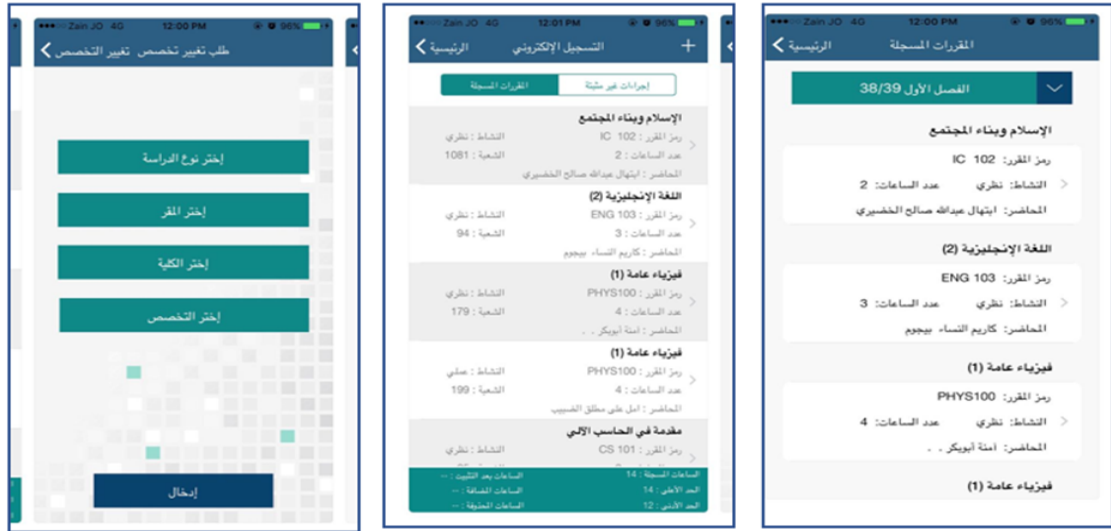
Zain JO 4G 12:00 PM 96%

طلب تغيير تخصص تغيير التخصص

إختر نوع الدراسة

إختر المقر

إختر الكلية

إختر التخصص

إدخال

Zain JO 4G 12:01 PM 96%

التسجيل الإلكتروني الرئيسية +

إجراءات غير مثبتة المقررات المسجلة

الإسلام وبناء المجتمع
رمز المقرر : IC 102 النشاط : نظري
عدد الساعات : 2 الشعبة : 1081
المحاضر : ابتهال عبدالله صالح الخضيري

اللغة الإنجليزية (2)
رمز المقرر : ENG 103 النشاط : نظري
عدد الساعات : 3 الشعبة : 94
المحاضر : كاريم النساء بيجوم

فيزياء عامة (1)
رمز المقرر : PHYS100 النشاط : نظري
عدد الساعات : 4 الشعبة : 179
المحاضر : آمنة أبوبكر . .

فيزياء عامة (1)
رمز المقرر : PHYS100 النشاط : عملي
عدد الساعات : 4 الشعبة : 199
المحاضر : امل علي مطلق الضبيب

مقدمة في الحاسب الآلي
رمز المقرر : CS 101 النشاط : نظري

الساعات المسجلة : 14 الساعات بعد التثبيت : --
الحد الأعلى : 18 الساعات المضافة : --
الحد الأدنى : 12 الساعات المحذوفة : --

Zain JO 4G 12:00 PM 96%

المقررات المسجلة الرئيسية

الفصل الأول 38/39

الإسلام وبناء المجتمع
رمز المقرر: IC 102
النشاط: نظري عدد الساعات: 2
المحاضر: ابتهال عبدالله صالح الخضيري

اللغة الإنجليزية (2)
رمز المقرر: ENG 103
النشاط: نظري عدد الساعات: 3
المحاضر: كاريم النساء بيجوم

فيزياء عامة (1)
رمز المقرر: PHYS100
النشاط: نظري عدد الساعات: 4
المحاضر: آمنة أبوبكر . .

فيزياء عامة (1)